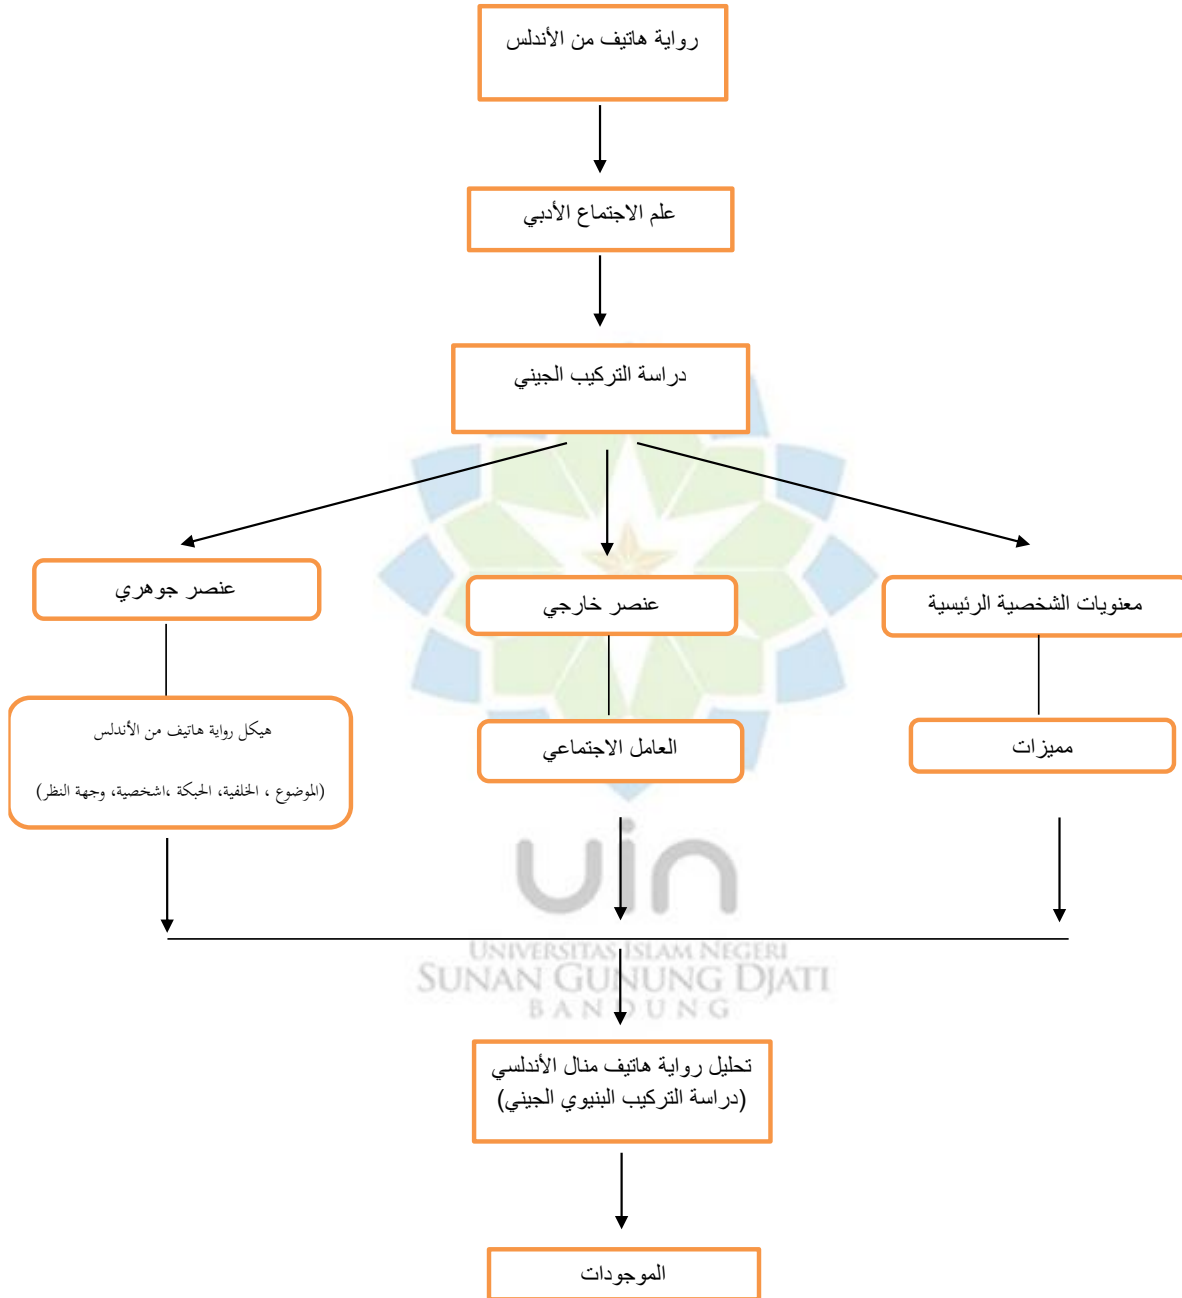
رواية هاتيف من الأندلس

علم الاجتماع الأدبي

دراسة التركيب الجيني

معنويات الشخصية الرئيسية

عنصر خارجي

عنصر جوهري

مميزات

العامل الاجتماعي

هيكل رواية هاتيف من الأندلس

(الموضوع ، الخلفية، الحبكة ،اشخصية، وجهة النظر)

UIN
UNIVERSITAS ISLAM NEGERI
SUNAN GUNUNG DJATI
BANDUNG

تحليل رواية هاتيف منال الأندلسي (دراسة التركيب البنيوي الجيني)

الموجودات